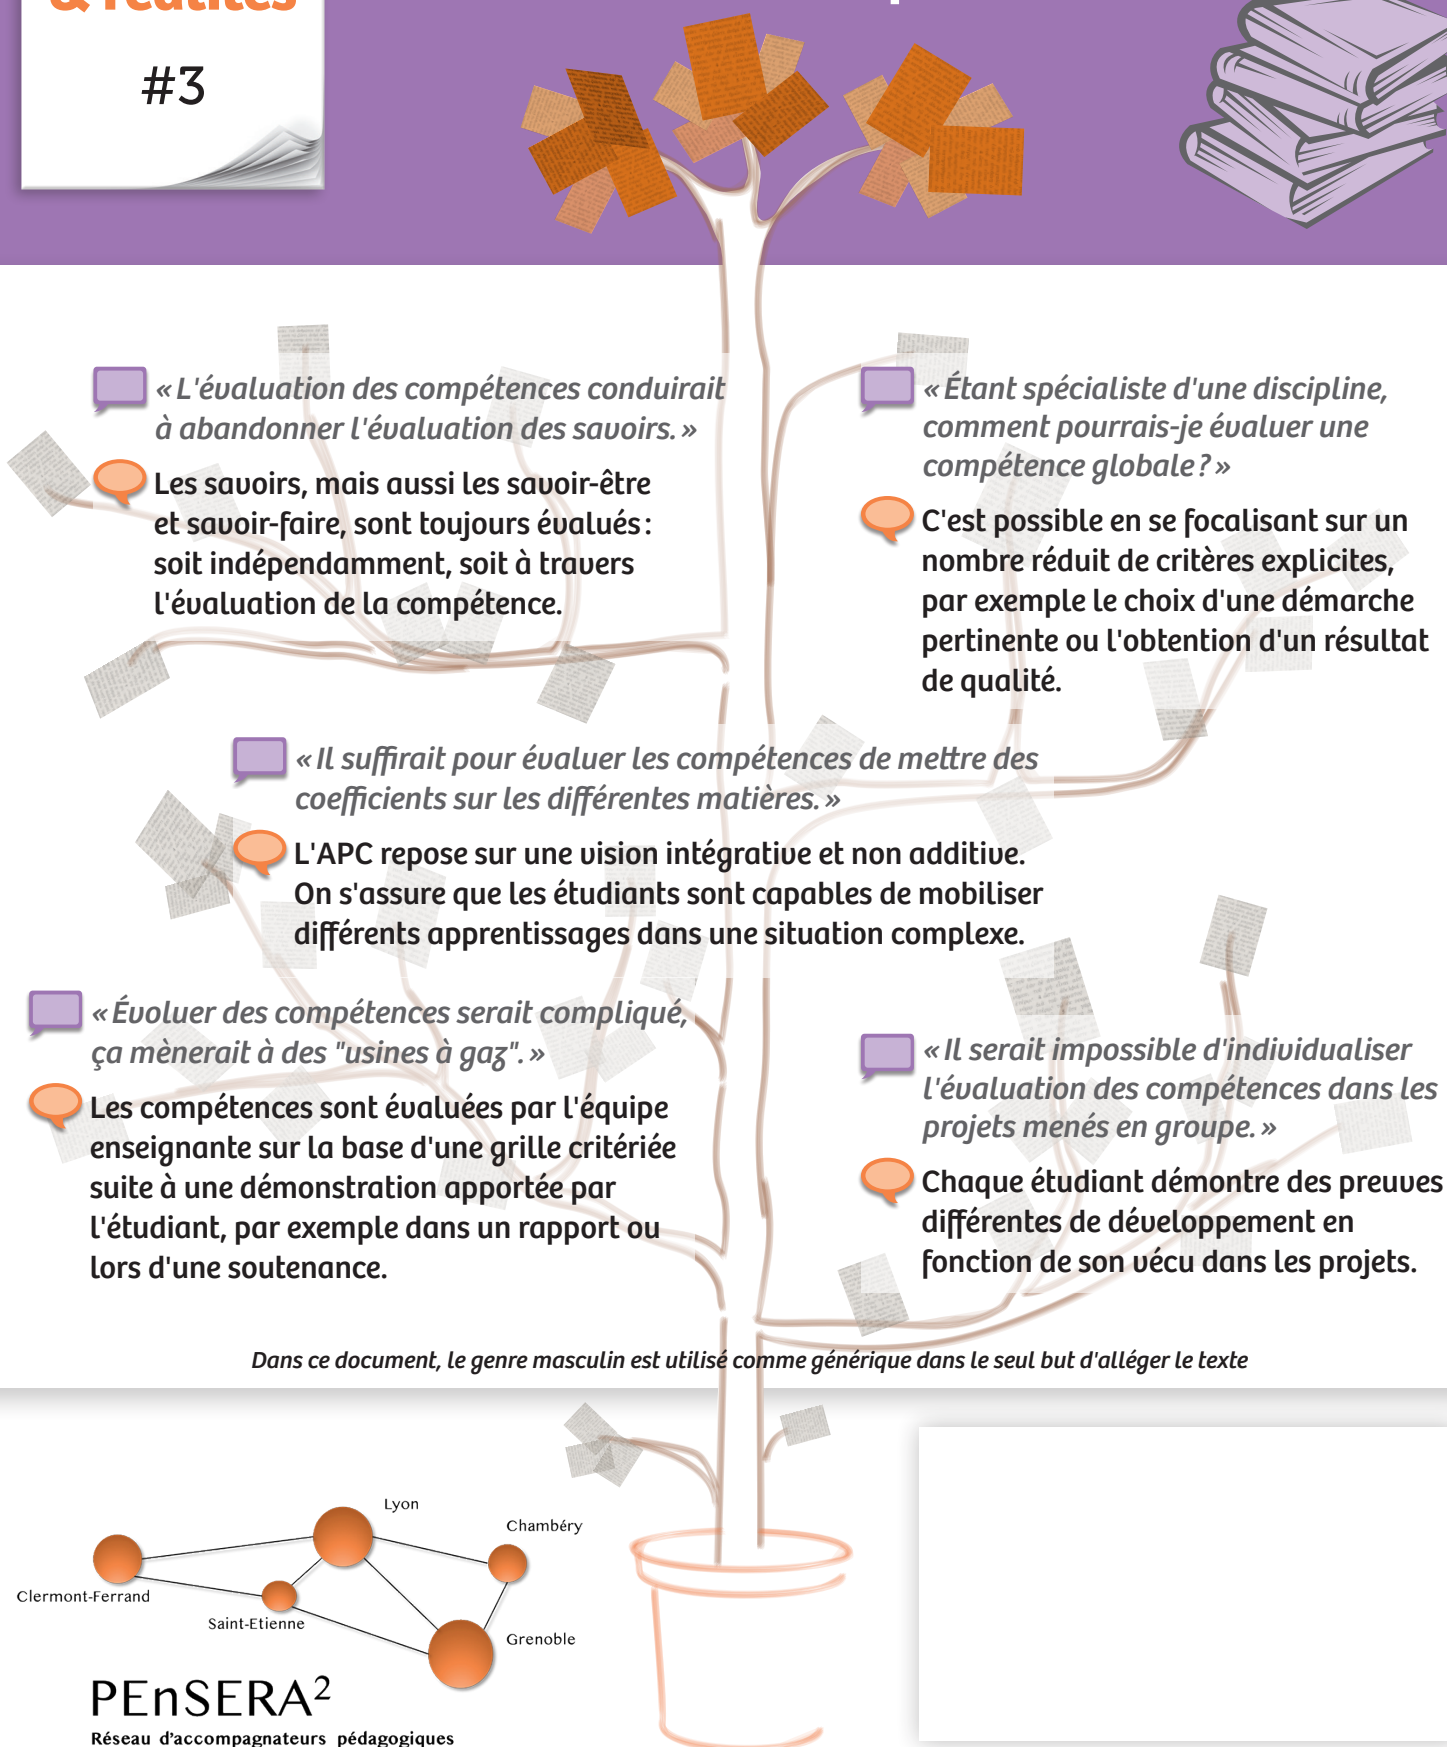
#3

« L'évaluation des compétences conduirait à abandonner l'évaluation des savoirs. »

Les savoirs, mais aussi les savoir-être et savoir-faire, sont toujours évalués : soit indépendamment, soit à travers l'évaluation de la compétence.

« Étant spécialiste d'une discipline, comment pourrais-je évaluer une compétence globale ? »

C'est possible en se focalisant sur un nombre réduit de critères explicites, par exemple le choix d'une démarche pertinente ou l'obtention d'un résultat de qualité.

« Il suffirait pour évaluer les compétences de mettre des coefficients sur les différentes matières. »

L'APC repose sur une vision intégrative et non additive. On s'assure que les étudiants sont capables de mobiliser différents apprentissages dans une situation complexe.

« Évoluer des compétences serait compliqué, ça mènerait à des "usines à gaz". »

Les compétences sont évaluées par l'équipe enseignante sur la base d'une grille critériée suite à une démonstration apportée par l'étudiant, par exemple dans un rapport ou lors d'une soutenance.

« Il serait impossible d'individualiser l'évaluation des compétences dans les projets menés en groupe. »

Chaque étudiant démontre des preuves différentes de développement en fonction de son vécu dans les projets.

Dans ce document, le genre masculin est utilisé comme générique dans le seul but d'alléger le texte

Lyon
Chambéry
Clermont-Ferrand
Saint-Etienne
Grenoble

PEnSERA$^2$
Réseau d'accompagnateurs pédagogiques